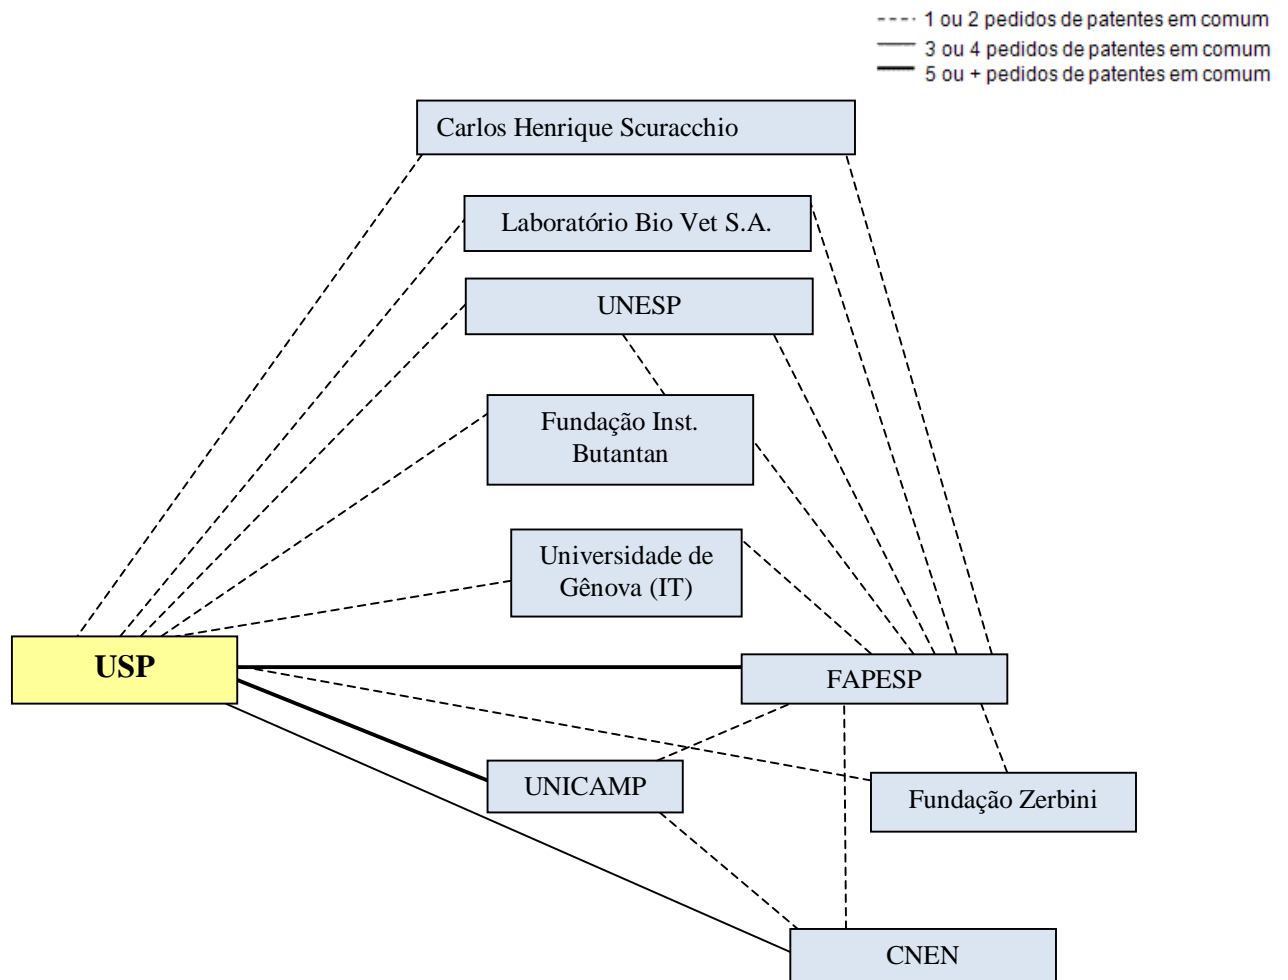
1 ou 2 pedidos de patentes em comum
3 ou 4 pedidos de patentes em comum
5 ou + pedidos de patentes em comum

Carlos Henrique Scuracchio

Laboratório Bio Vet S.A.

UNESP

Fundação Inst. Butantan

Universidade de Gênova (IT)

USP

FAPESP

UNICAMP

Fundação Zerbini

CNEN